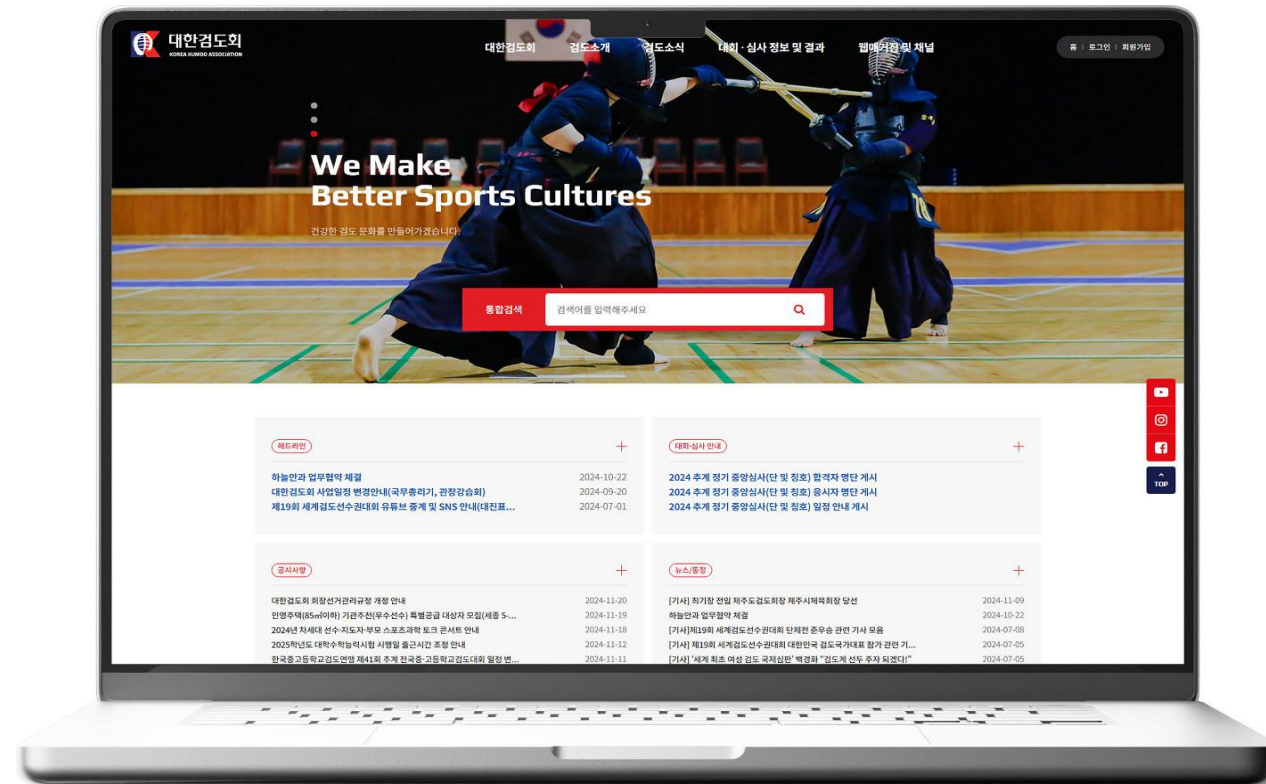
대한검도회
KOREA KUMDO ASSOCIATION

대한검도회 검도소개 검도소식 대회 · 심사 정보 및 결과 웹매거진 및 채널

홈 | 로그인 | 회원가입

We Make
Better Sports Cultures

건강한 검도 문화를 만들어가겠습니다.

통합검색 검색어를 입력해주세요

헤드라인

하늘안과 업무협약 체결 2024-10-22
대한검도회 사업일정 변경안내(국무총리기, 관장강습회) 2024-09-20
제19회 세계검도선수권대회 유튜브 중계 및 SNS 안내(대진표... 2024-07-01

대회·심사 안내

2024 추계 정기 중앙심사(단 및 칭호) 합격자 명단 게시
2024 추계 정기 중앙심사(단 및 칭호) 응시자 명단 게시
2024 추계 정기 중앙심사(단 및 칭호) 일정 안내 게시

공지사항

대한검도회 회장선거관리규정 개정 안내 2024-11-20
민영주택(85㎡이하) 기관추천(우수선수) 특별공급 대상자 모집(세종 5-... 2024-11-19
2024년 차세대 선수·지도자·부모 스포츠과학 토크 콘서트 안내 2024-11-18
2025학년도 대학수학능력시험 시행일 출근시간 조정 안내 2024-11-12
한국중고등학교검도연맹 제41회 추계 전국중·고등학교검도대회 일정 변... 2024-11-11

뉴스/동정

[기사] 최기창 전임 제주도검도회장 제주시체육회장 당선 2024-11-09
하늘안과 업무협약 체결 2024-10-22
[기사]제19회 세계검도선수권대회 단체전 준우승 관련 기사 모음 2024-07-08
[기사] 제19회 세계검도선수권대회 대한민국 검도국가대표 참가 관련 기... 2024-07-05
[기사] '세계 최초 여성 검도 국제심판' 백경화 "검도계 선두 주자 되겠다!" 2024-07-05

TOP